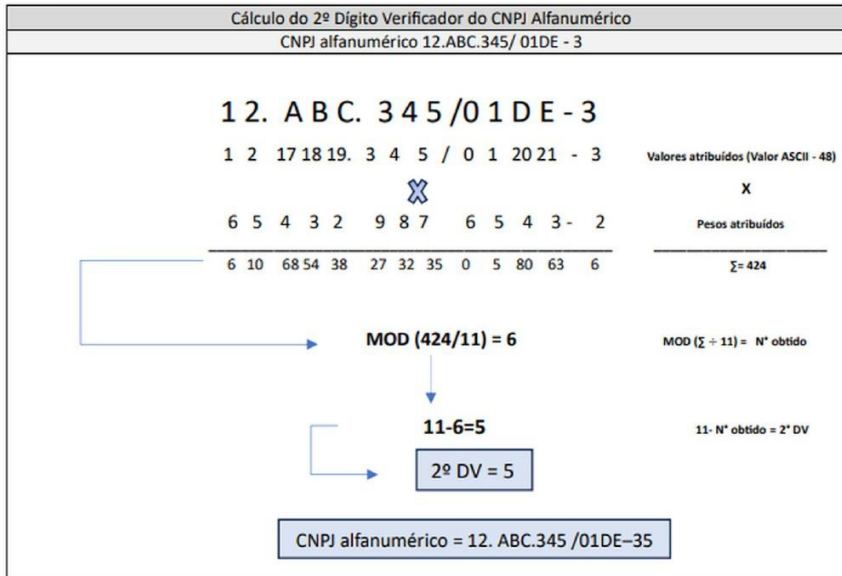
Cálculo do 2º Dígito Verificador do CNPJ Alfanumérico

CNPJ alfanumérico 12.ABC.345/ 01DE - 3

12. ABC. 345/01DE-3

1 2 17 18 19. 3 4 5 / 0 1 20 21 - 3

Valores atribuídos (Valor ASCII - 48)

X

X

6 5 4 3 2 9 8 7 6 5 4 3 - 2

Pesos atribuídos

6 10 68 54 38 27 32 35 0 5 80 63 6

$\Sigma$= 424

MOD (424/11) = 6

MOD ($\Sigma \div 11$) = Nº obtido

11-6=5

11- Nº obtido = 2º DV

2º DV = 5

CNPJ alfanumérico = 12. ABC.345 /01DE–35